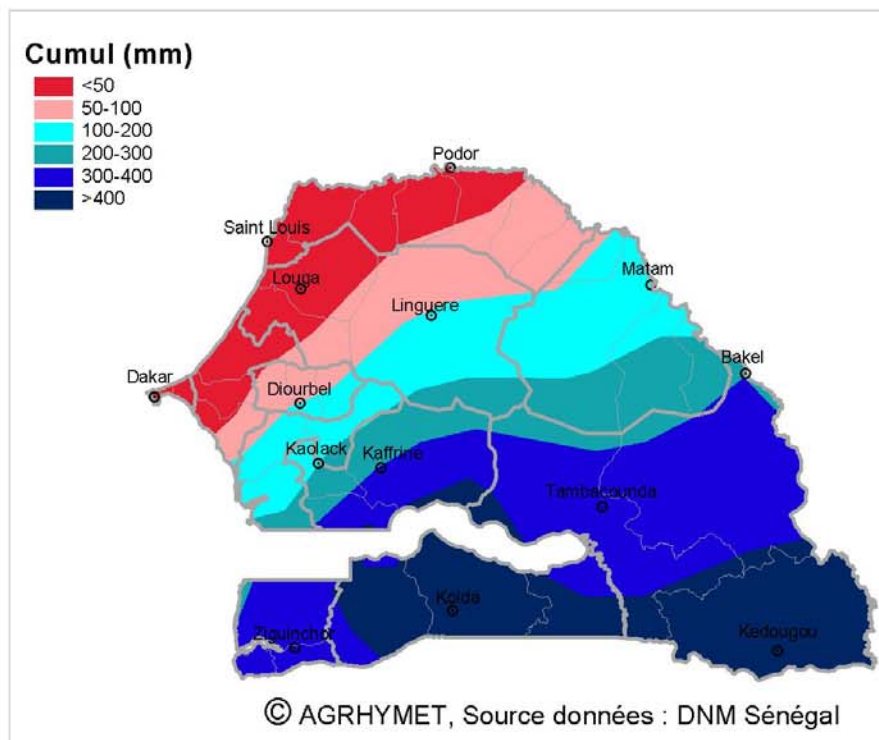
Cumul (mm)
<50
50-100
100-200
200-300
300-400
>400

Podor
Saint Louis
Louga
Matam
Linguere
Bakel
Dakar
Diourbel
Kaolack
Kaffrine
Tambacounda
Kolda
Ziguinchor
Kedougou

© AGRHYMET, Source données : DNM Sénégal